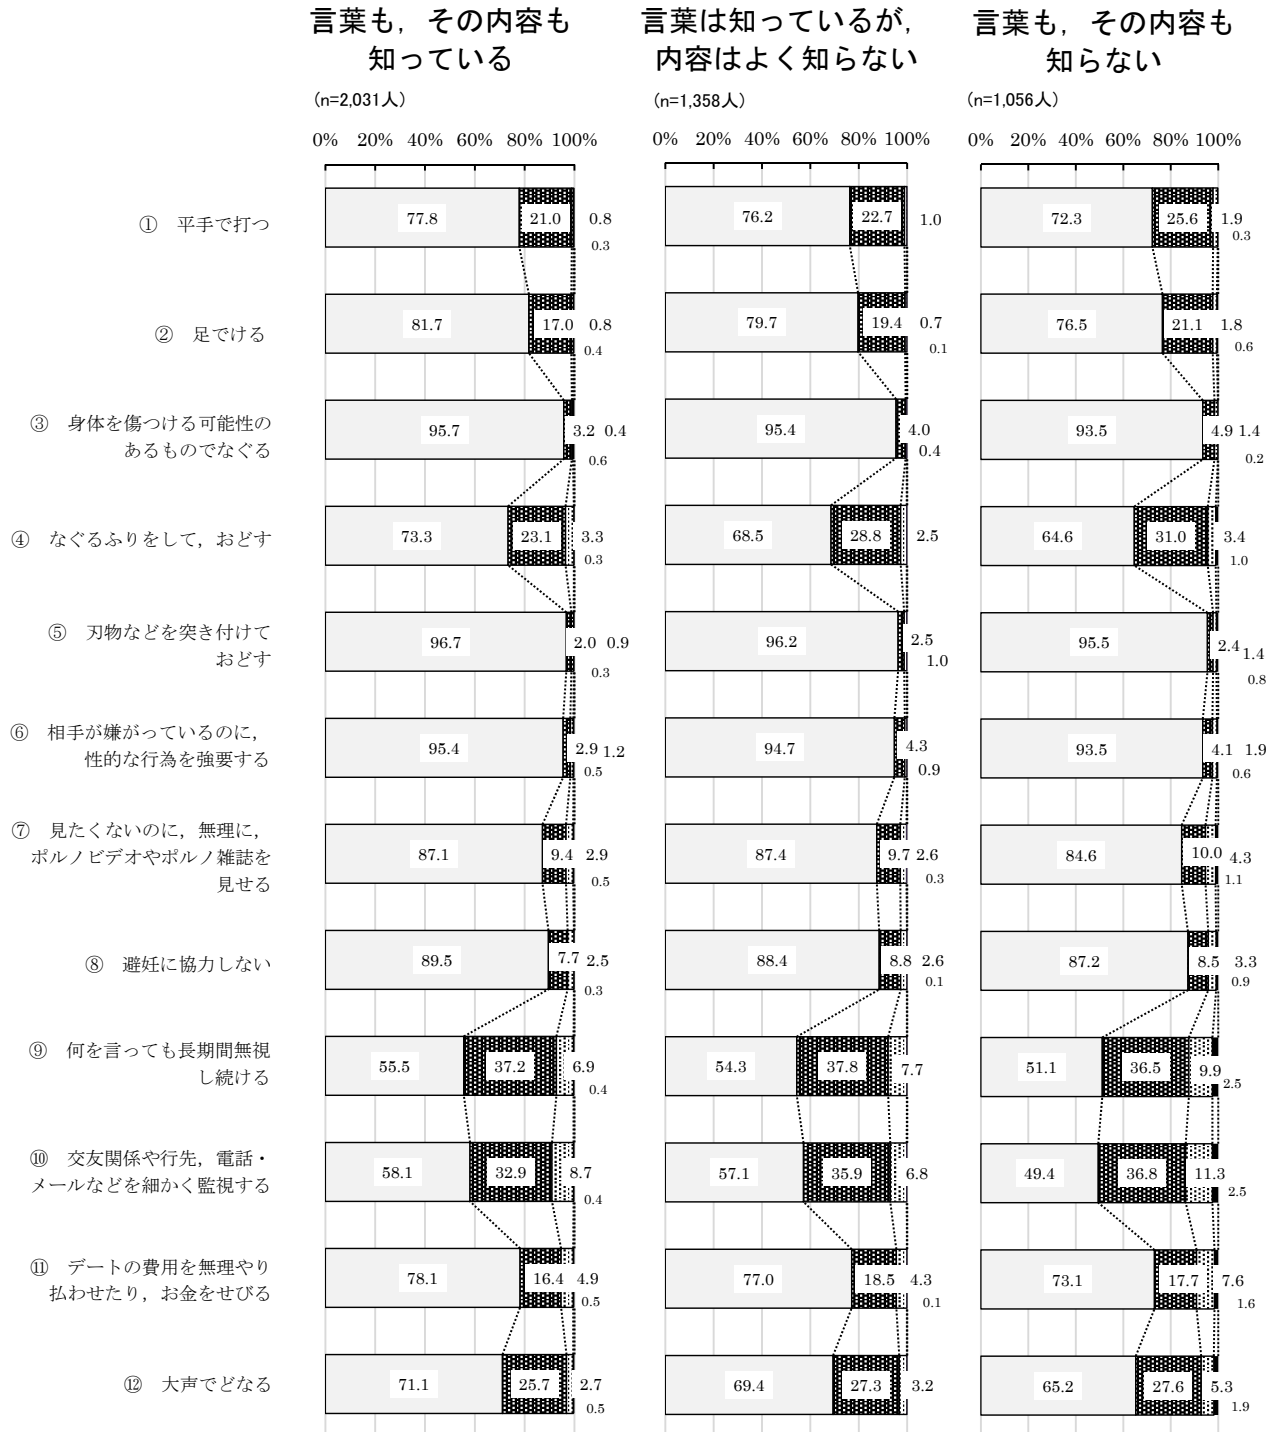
言葉も，その内容も知っている
(n=2,031人)
0% 20% 40% 60% 80% 100%

言葉は知っているが，内容はよく知らない
(n=1,358人)
0% 20% 40% 60% 80% 100%

言葉も，その内容も知らない
(n=1,056人)
0% 20% 40% 60% 80% 100%

① 平手で打つ 77.8 21.0 0.8 0.3 | 76.2 22.7 1.0 | 72.3 25.6 1.9 0.3

② 足でける 81.7 17.0 0.8 0.4 | 79.7 19.4 0.7 0.1 | 76.5 21.1 1.8 0.6

③ 身体を傷つける可能性のあるものでなぐる 95.7 3.2 0.4 0.6 | 95.4 4.0 0.4 | 93.5 4.9 1.4 0.2

④ なぐるふりをして，おどす 73.3 23.1 3.3 0.3 | 68.5 28.8 2.5 | 64.6 31.0 3.4 1.0

⑤ 刃物などを突き付けておどす 96.7 2.0 0.9 0.3 | 96.2 2.5 1.0 | 95.5 2.4 1.4 0.8

⑥ 相手が嫌がっているのに，性的な行為を強要する 95.4 2.9 1.2 0.5 | 94.7 4.3 0.9 | 93.5 4.1 1.9 0.6

⑦ 見たくないのに，無理に，ポルノビデオやポルノ雑誌を見せる 87.1 9.4 2.9 0.5 | 87.4 9.7 2.6 0.3 | 84.6 10.0 4.3 1.1

⑧ 避妊に協力しない 89.5 7.7 2.5 0.3 | 88.4 8.8 2.6 0.1 | 87.2 8.5 3.3 0.9

⑨ 何を言っても長期間無視し続ける 55.5 37.2 6.9 0.4 | 54.3 37.8 7.7 | 51.1 36.5 9.9 2.5

⑩ 交友関係や行先，電話・メールなどを細かく監視する 58.1 32.9 8.7 0.4 | 57.1 35.9 6.8 | 49.4 36.8 11.3 2.5

⑪ デートの費用を無理やり払わせたり，お金をせびる 78.1 16.4 4.9 0.5 | 77.0 18.5 4.3 0.1 | 73.1 17.7 7.6 1.6

⑫ 大声でどなる 71.1 25.7 2.7 0.5 | 69.4 27.3 3.2 | 65.2 27.6 5.3 1.9